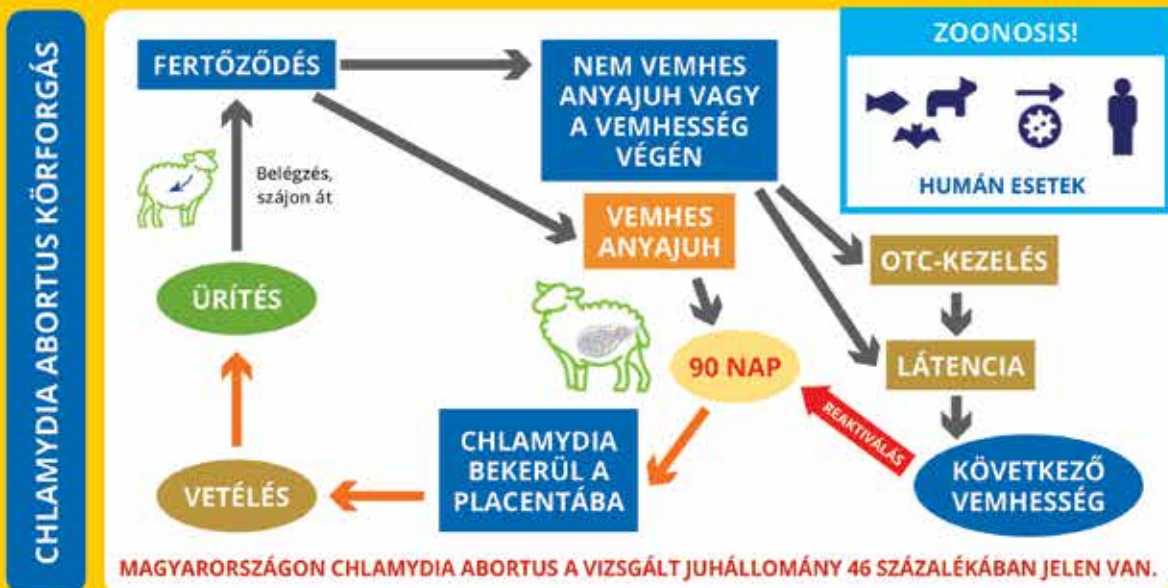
CHLAMYDIA ABORTUS KÖRFORGÁS

FERTŐZŐDÉS

NEM VEMHES ANYAJUH VAGY A VEMHESSÉG VÉGÉN

ZOONOSIS!

HUMÁN ESETEK

Belégzés, szájon át

VEMHES ANYAJUH

OTC-KEZELÉS

ÜRÍTÉS

90 NAP

LÁTENCIA

REAKTIVÁLÁS

CHLAMYDIA BEKERÜL A PLACENTÁBA

KÖVETKEZŐ VEMHESSÉG

VETÉLÉS

MAGYARORSZÁGON CHLAMYDIA ABORTUS A VIZSGÁLT JUHÁLLOMÁNY 46 SZÁZALÉKÁBAN JELEN VAN.